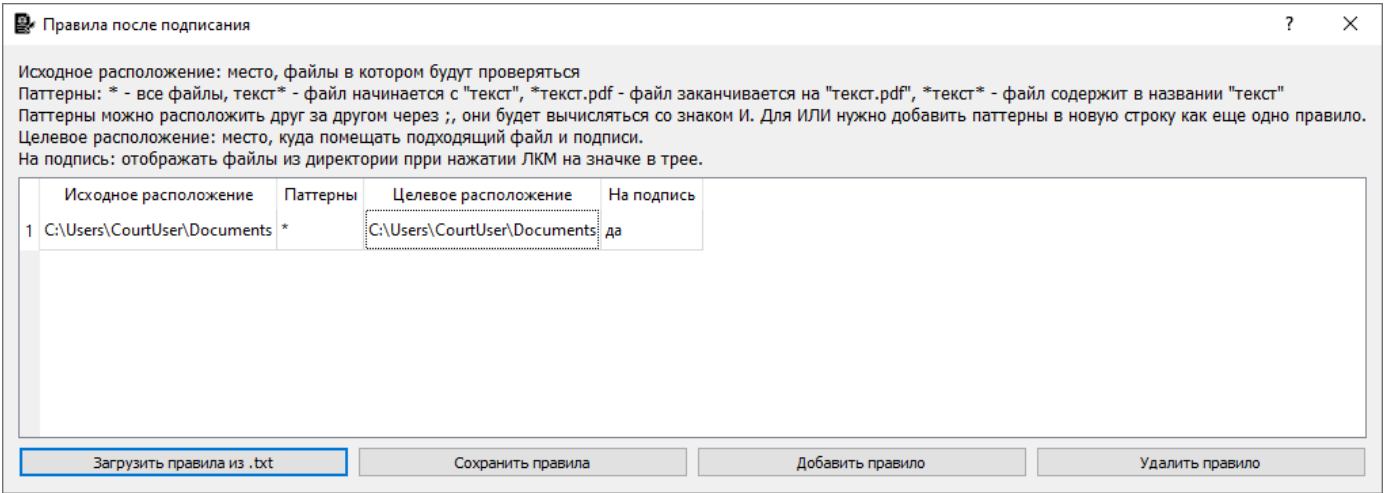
Правила после подписания

?

X

Исходное расположение: место, файлы в котором будут проверяться
Паттерны: * - все файлы, текст* - файл начинается с "текст", *текст.pdf - файл заканчивается на "текст.pdf", *текст* - файл содержит в названии "текст"
Паттерны можно расположить друг за другом через ;, они будет вычисляться со знаком И. Для ИЛИ нужно добавить паттерны в новую строку как еще одно правило.
Целевое расположение: место, куда помещать подходящий файл и подписи.
На подпись: отображать файлы из директории прри нажатии ЛКМ на значке в трее.

| | Исходное расположение | Паттерны | Целевое расположение | На подпись |
|---|---|---|---|---|
| 1 | C:\Users\CourtUser\Documents | * | C:\Users\CourtUser\Documents | да |

Загрузить правила из .txt

Сохранить правила

Добавить правило

Удалить правило